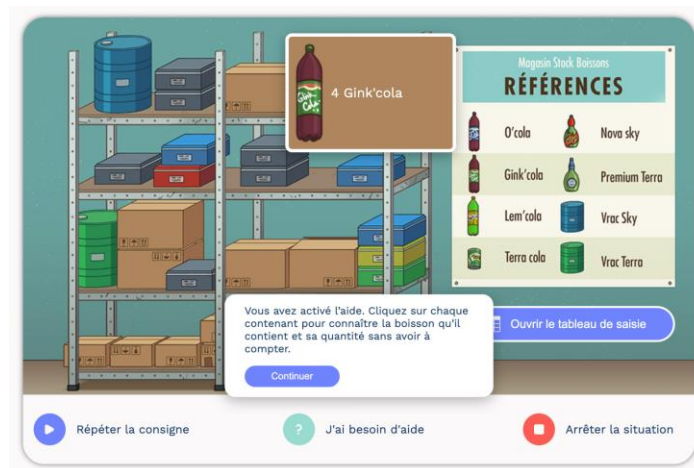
Gink'cola

4 Gink'cola

Magasin Stock Boissons

RÉFÉRENCES

O'cola

Nova sky

Gink'cola

Premium Terra

Lem'cola

Vrac Sky

Terra cola

Vrac Terra

Vous avez activé l'aide. Cliquez sur chaque contenant pour connaître la boisson qu'il contient et sa quantité sans avoir à compter.

Continuer

Ouvrir le tableau de saisie

Répéter la consigne

J'ai besoin d'aide

Arrêter la situation